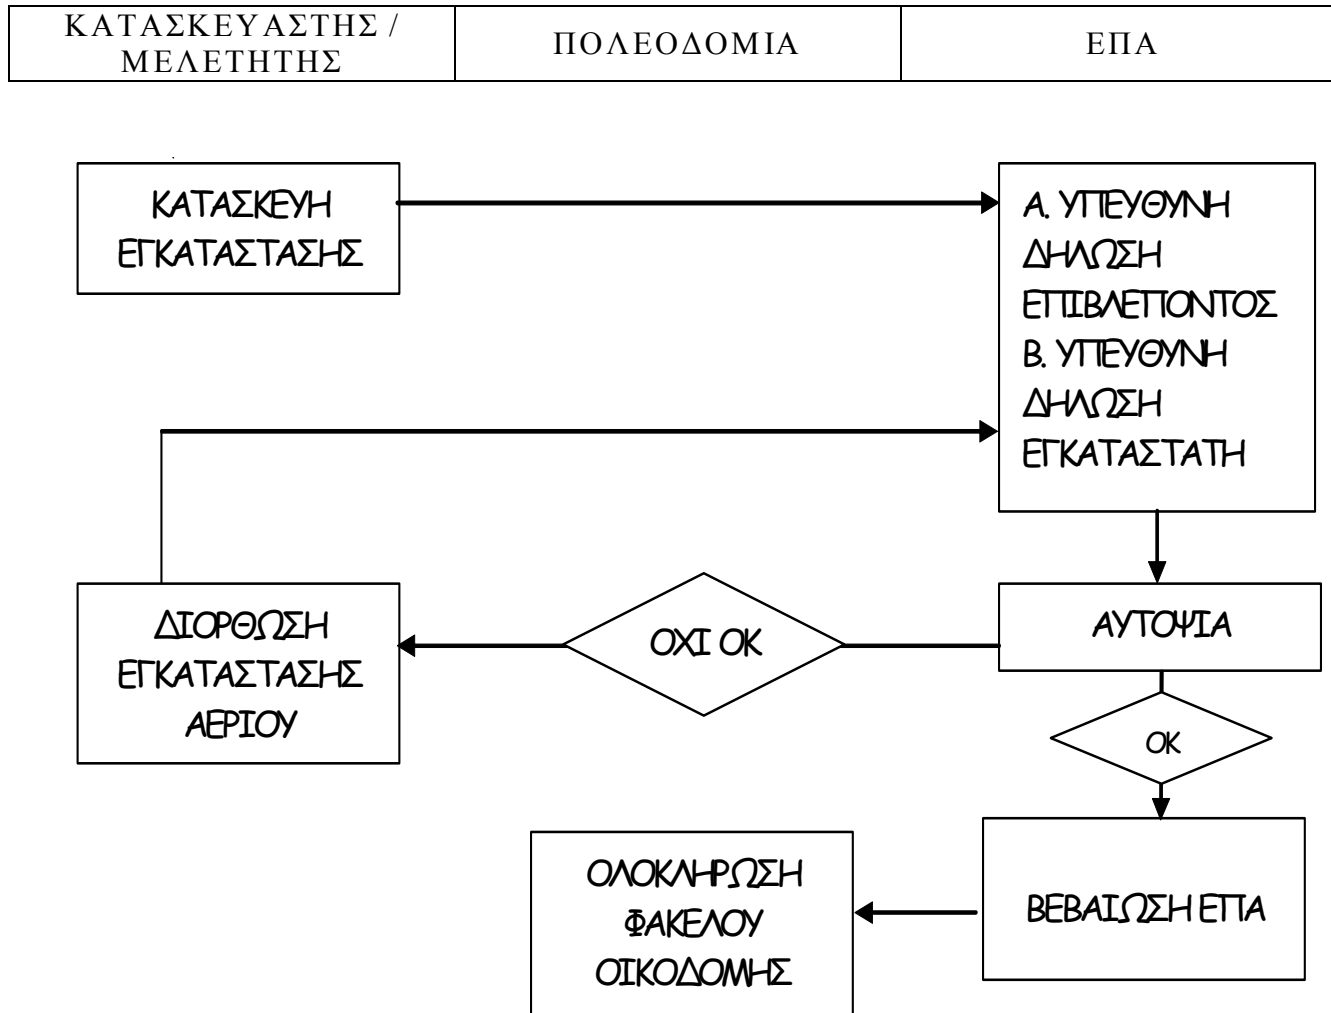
| ΚΑΤΑΣΚΕΥΑΣΤΗΣ / ΜΕΛΕΤΗΤΗΣ | ΠΟΛΕΟΔΟΜΙΑ | ΕΠΑ |
|---|---|---|

ΚΑΤΑΣΚΕΥΗ ΕΓΚΑΤΑΣΤΑΣΗΣ

Α. ΥΠΕΥΘΥΝΗ ΔΗΛΩΣΗ ΕΠΙΒΛΕΠΟΝΤΟΣ
Β. ΥΠΕΥΘΥΝΗ ΔΗΛΩΣΗ ΕΓΚΑΤΑΣΤΑΤΗ

ΑΥΤΟΨΙΑ

ΟΧΙ ΟΚ

ΔΙΟΡΘΩΣΗ ΕΓΚΑΤΑΣΤΑΣΗΣ ΑΕΡΙΟΥ

ΟΚ

ΒΕΒΑΙΩΣΗ ΕΠΑ

ΟΛΟΚΛΗΡΩΣΗ ΦΑΚΕΛΟΥ ΟΙΚΟΔΟΜΗΣ